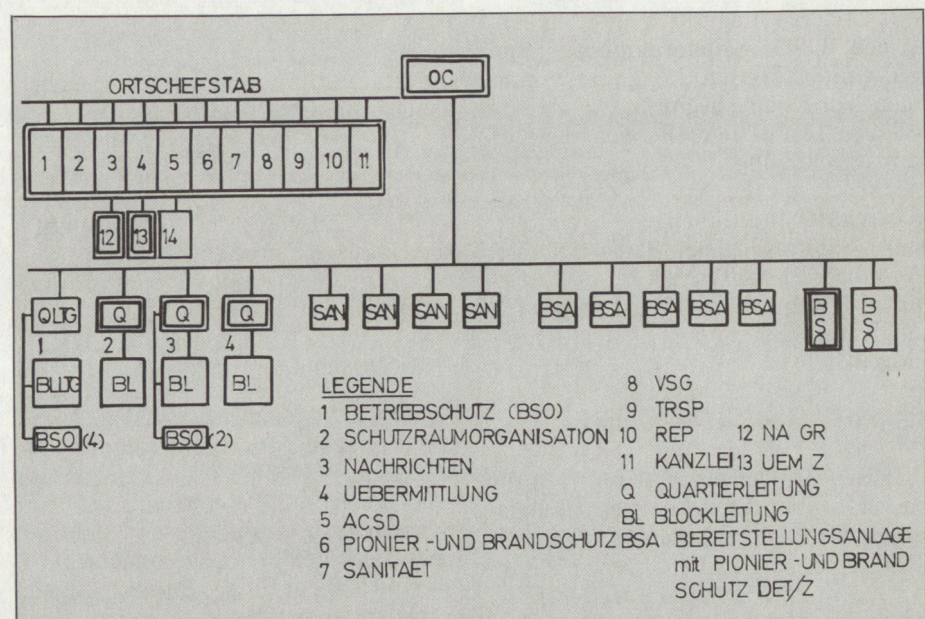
OC

ORTSCHEFSTAB

1 2 3 4 5 6 7 8 9 10 11

12 13 14

QLTG 1
BLLTG
BSO (4)

Q 2
BL

Q 3
BL
BSO (2)

Q 4
BL

SAN SAN SAN SAN

BSA BSA BSA BSA BSA

BSO BSO

LEGENDE
1 BETRIEBSCHUTZ (BSO)
2 SCHUTZRAUMORGANISATION
3 NACHRICHTEN
4 UEBERMITTLUNG
5 ACSD
6 PIONIER -UND BRANDSCHUTZ
7 SANITAET

8 VSG
9 TRSP
10 REP 12 NA GR
11 KANZLEI 13 UEM Z
Q QUARTIERLEITUNG
BL BLOCKLEITUNG
BSA BEREITSTELLUNGSANLAGE mit PIONIER -UND BRAND SCHUTZ DET/Z